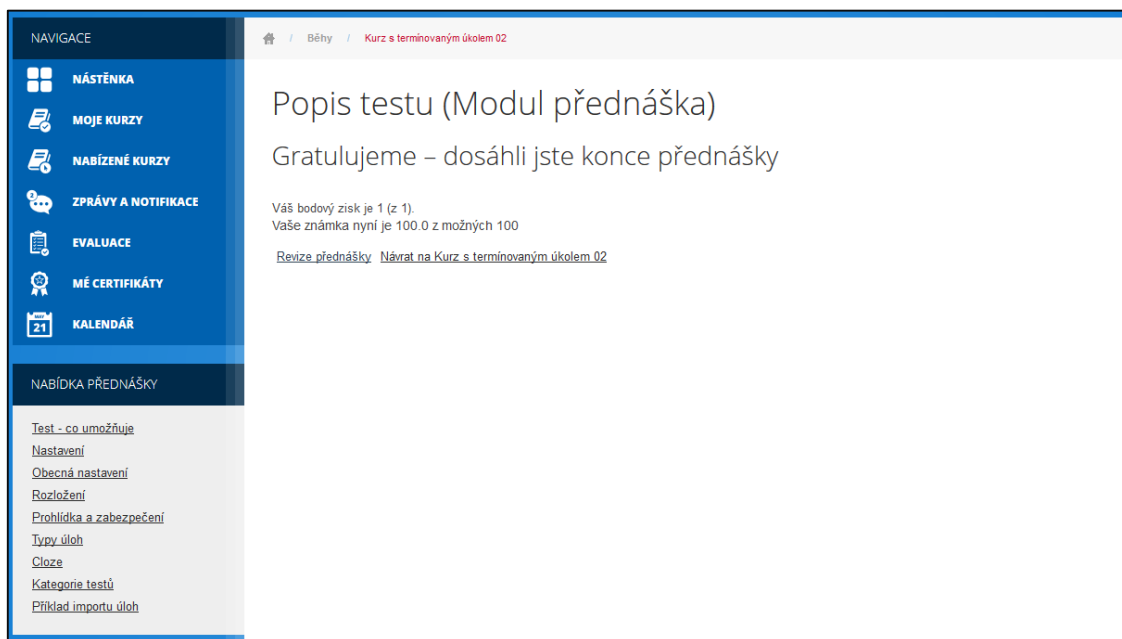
NAVIGACE

NÁSTĚNKA

MOJE KURZY

NABÍZENÉ KURZY

ZPRÁVY A NOTIFIKACE

EVALUACE

MÉ CERTIFIKÁTY

21 KALENDÁŘ

NABÍDKA PŘEDNÁŠKY

Test - co umožňuje
Nastavení
Obecná nastavení
Rozložení
Prohlídka a zabezpečení
Typy úloh
Cloze
Kategorie testů
Příklad importu úloh

/ Běhy / Kurz s termínovaným úkolem 02

Popis testu (Modul přednáška)

Gratulujeme – dosáhli jste konce přednášky

Váš bodový zisk je 1 (z 1).
Vaše známka nyní je 100.0 z možných 100

Revize přednášky Návrat na Kurz s termínovaným úkolem 02